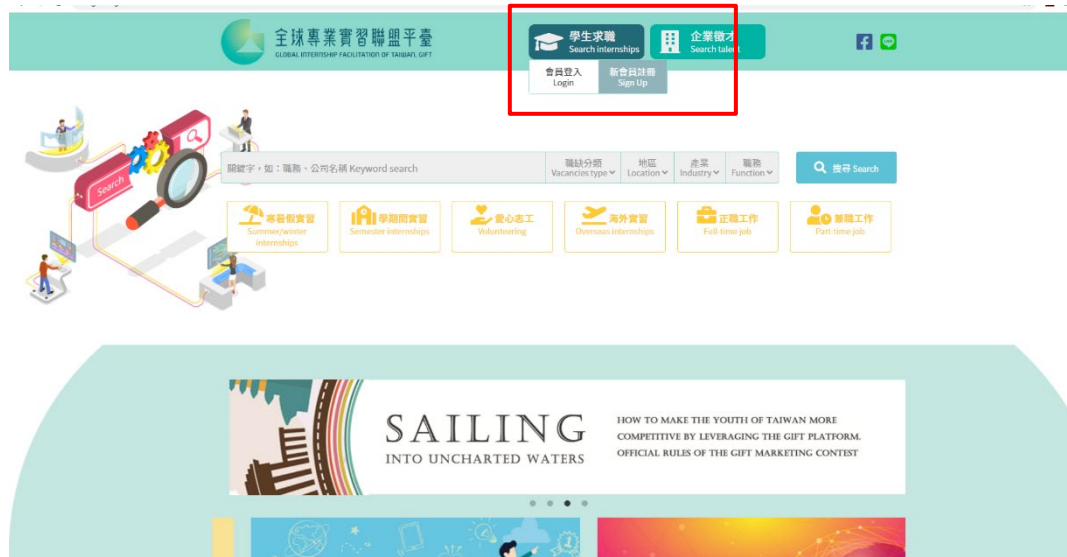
全球專業實習聯盟平臺
GLOBAL INTERNSHIP FACILITATION OF TAIWAN, GIFT

學生求職
Search internships

企業徵才
Search talent

會員登入
Login

新會員註冊
Sign Up

Search

關鍵字，如：職務、公司名稱 Keyword search

職缺分類
Vacancies type

地區
Location

產業
Industry

職務
Function

搜尋 Search

寒暑假實習
Summer/winter internships

學期間實習
Semester internships

愛心志工
Volunteering

海外實習
Overseas internships

正職工作
Full-time job

兼職工作
Part-time job

SAILING
INTO UNCHARTED WATERS

HOW TO MAKE THE YOUTH OF TAIWAN MORE COMPETITIVE BY LEVERAGING THE GIFT PLATFORM.
OFFICIAL RULES OF THE GIFT MARKETING CONTEST